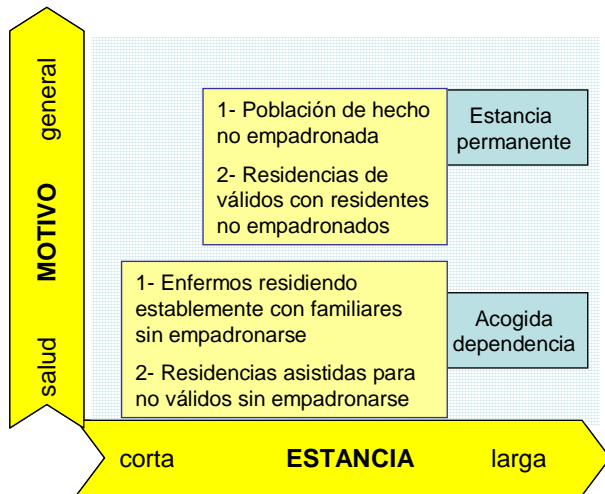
general

MOTIVO

salud

1- Población de hecho no empadronada

2- Residencias de válidos con residentes no empadronados

Estancia permanente

1- Enfermos residiendo establemente con familiares sin empadronarse

2- Residencias asistidas para no válidos sin empadronarse

Acogida dependencia

corta

ESTANCIA

larga